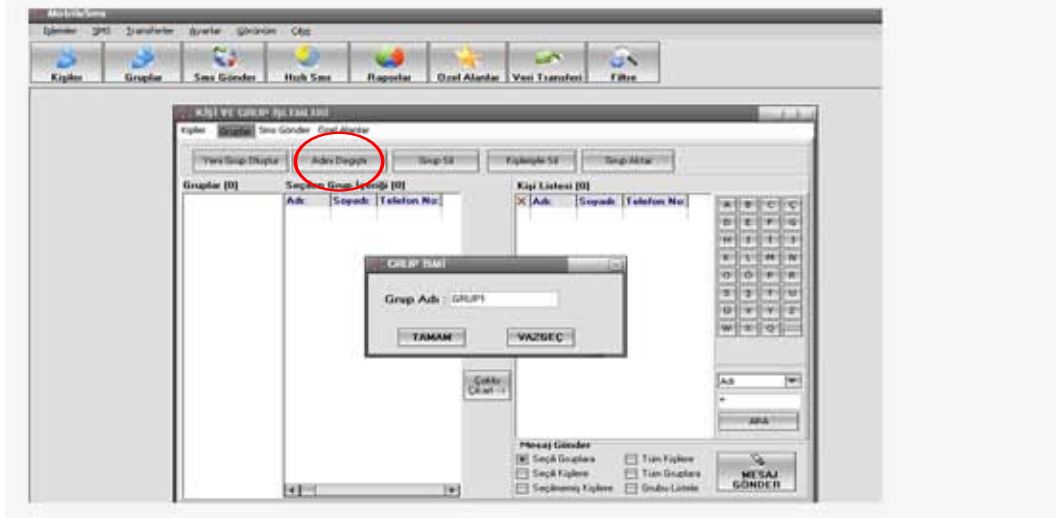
MobileSms

İşlemler SMS Transferler Ayarlar Görünüm Çıkış

Kişiler Gruplar Sms Gönder Hızlı Sms Raporlar Özel Alanlar Veri Transferi Filtre

KİŞİ VE GRUP İŞLEMLERİ

Kişiler Gruplar Sms Gönder Özel Alanlar

Yeni Grup Oluştur Adını Değiştir Grup Sil Kişileriyle Sil Grup Aktar

Gruplar [0]

Seçilen Grup İçeriği [0]

| Adı | Soyadı | Telefon No |
|---|---|---|

Kişi Listesi [0]

| Adı | Soyadı | Telefon No |
|---|---|---|

A B C Ç D E F G H I İ J K L M N O Ö P R S Ş T U Ü V Y Z W X Q

GRUP İSMİ

Grup Adı : GRUP1

TAMAM VAZGEÇ

Gruba Çıkart

Adı

ARA

Mesaj Gönder

Seçili Gruplara Tüm Kişilere
Seçili Kişilere Tüm Gruplara
Seçilmemiş Kişilere Grubu Listele

MESAJ GÖNDER